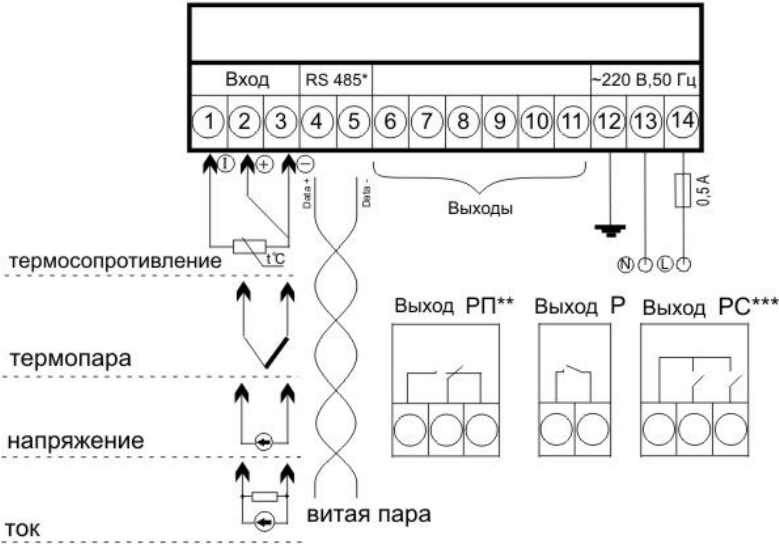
Вход

RS 485*

~220 В,50 Гц

1 2 3 4 5 6 7 8 9 10 11 12 13 14

I + −

Data +

Data -

Выходы

0,5 А

N L

термосопротивление

t°C

термопара

напряжение

ток

витая пара

Выход РП**

Выход Р

Выход РС***